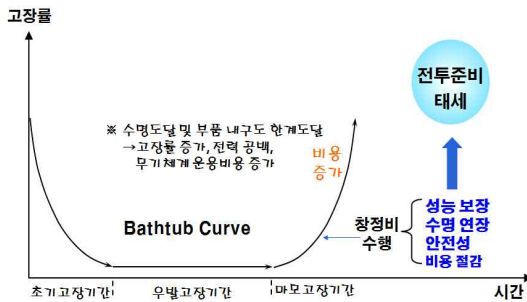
고장률

※ 수명도달 및 부품 내구도 한계도달
→고장률 증가, 전력 공백,
무기체계 운용비용 증가

비용
증가

Bathtub Curve

창정비
수행

전투준비
태세

성능 보장
수명 연장
안전성
비용 절감

초기고장기간

우발고장기간

마모고장기간

시간